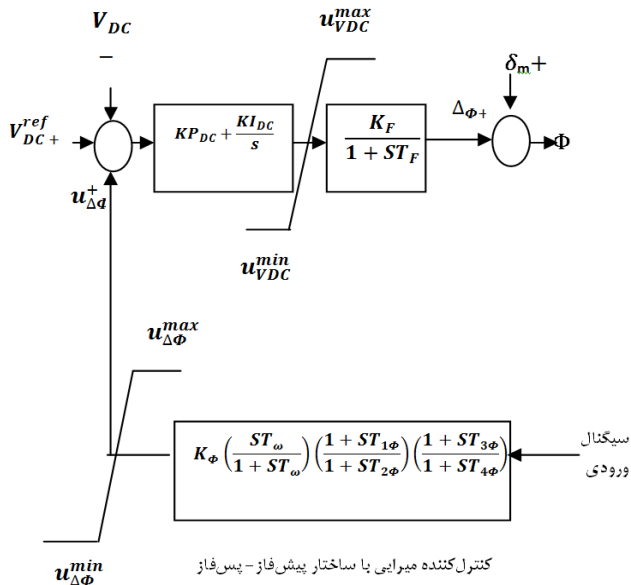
$V_{DC}$
$-$
$u_{VDC}^{max}$
$\delta_m +$
$V_{DC}^{ref} +$
$KP_{DC} + \frac{KI_{DC}}{s}$
$\frac{K_F}{1+ST_F}$
$\Delta_{\Phi +}$
$\Phi$
$u_{\Delta\Phi}^{+}$
$u_{VDC}^{min}$
$u_{\Delta\Phi}^{max}$
$K_\Phi\left(\frac{ST_\omega}{1+ST_\omega}\right)\left(\frac{1+ST_{1\Phi}}{1+ST_{2\Phi}}\right)\left(\frac{1+ST_{3\Phi}}{1+ST_{4\Phi}}\right)$
سیگنال ورودی
$u_{\Delta\Phi}^{min}$
کنترل‌کننده میرایی با ساختار پیش‌فاز- پس‌فاز